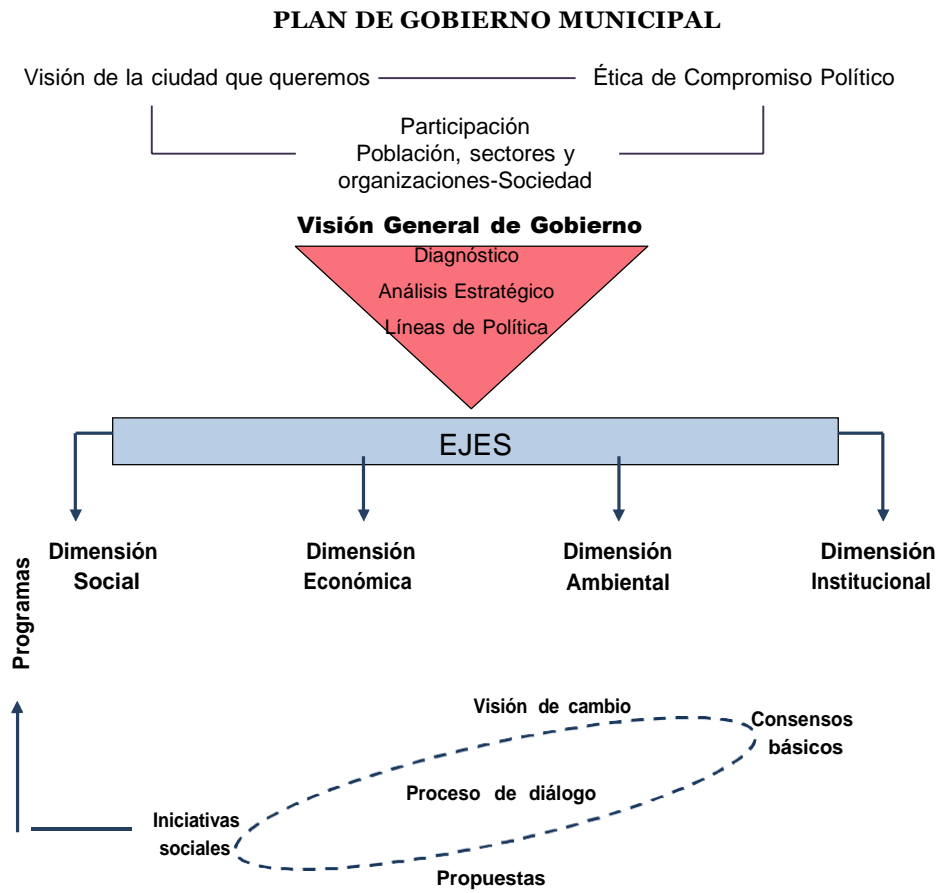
PLAN DE GOBIERNO MUNICIPAL

Visión de la ciudad que queremos

Ética de Compromiso Político

Participación
Población, sectores y organizaciones-Sociedad

Visión General de Gobierno

Diagnóstico

Análisis Estratégico

Líneas de Política

EJES

Dimensión Social

Dimensión Económica

Dimensión Ambiental

Dimensión Institucional

Programas

Visión de cambio

Consensos básicos

Proceso de diálogo

Iniciativas sociales

Propuestas